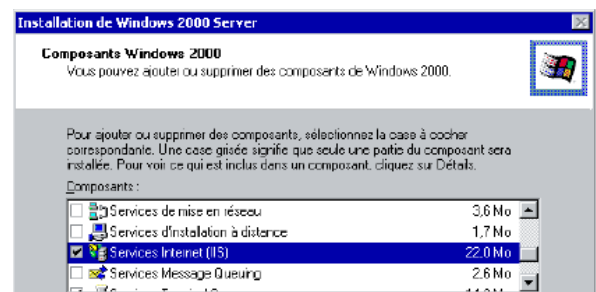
Installation de Windows 2000 Server

Composants Windows 2000
Vous pouvez ajouter ou supprimer des composants de Windows 2000.

Pour ajouter ou supprimer des composants, sélectionnez la case à cocher correspondante. Une case grisée signifie que seule une partie du composant sera installée. Pour voir ce qui est inclus dans un composant, cliquez sur Détails.

Composants :

| | | |
|---|---|---|
| ☐ | Services de mise en réseau | 3,6 Mo |
| ☐ | Services d'installation à distance | 1,7 Mo |
| ☑ | Services Internet (IIS) | 22,0 Mo |
| ☐ | Services Message Queuing | 2,6 Mo |
| ☐ | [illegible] | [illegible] |